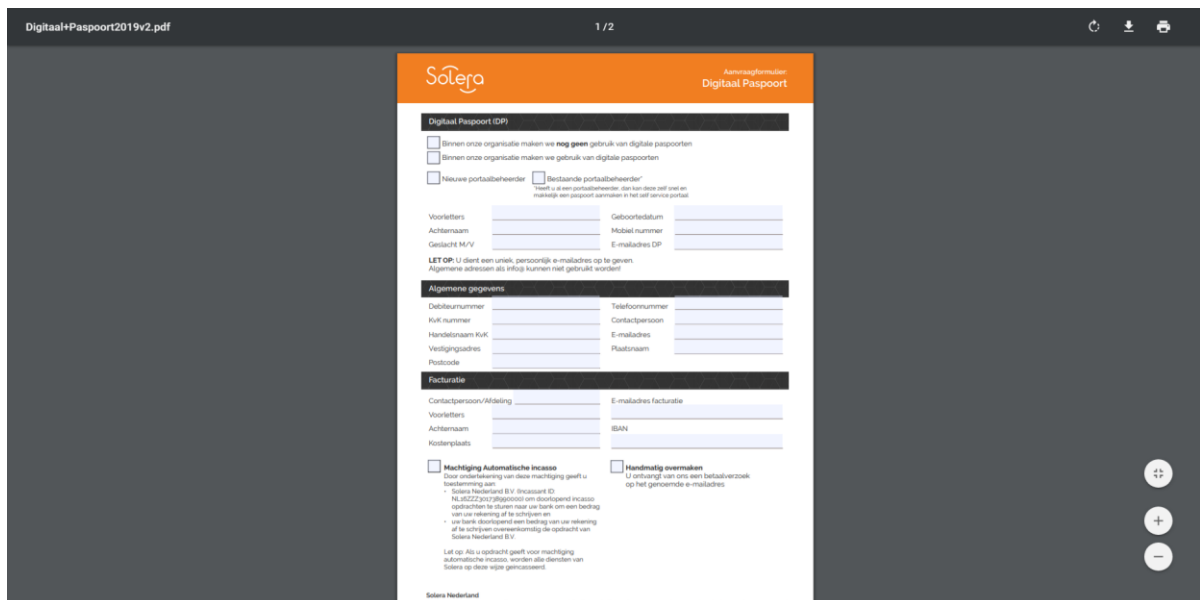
Digitaal+Paspoort2019v2.pdf

1 / 2

Solera

Aanvraagformulier
Digitaal Paspoort

Digitaal Paspoort (DP)

Binnen onze organisatie maken we **nog geen** gebruik van digitale paspoorten

Binnen onze organisatie maken we gebruik van digitale paspoorten

Nieuwe portaalbeheerder

Bestaande portaalbeheerder*

*Heeft u al een portaalbeheerder, dan kan deze zelf snel en makkelijk een paspoort aanmaken in het self service portaal

Voorletters

Achternaam

Geslacht M/V

Geboortedatum

Mobiel nummer

E-mailadres DP

**LET OP:** U dient een uniek, persoonlijk e-mailadres op te geven. Algemene adressen als info@ kunnen niet gebruikt worden!

Algemene gegevens

Debiteurnummer

KvK nummer

Handelsnaam KvK

Vestigingsadres

Postcode

Telefoonnummer

Contactpersoon

E-mailadres

Plaatsnaam

Facturatie

Contactpersoon/Afdeling

Voorletters

Achternaam

Kostenplaats

E-mailadres facturatie

IBAN

**Machtiging Automatische incasso**

Door ondertekening van deze machtiging geeft u toestemming aan:

• Solera Nederland B.V. (Incassant ID NL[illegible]) om doorlopend incasso opdrachten te sturen naar uw bank om een bedrag van uw rekening af te schrijven en

• uw bank doorlopend een bedrag van uw rekening af te schrijven overeenkomstig de opdracht van Solera Nederland B.V.

Let op: Als u opdracht geeft voor machtiging automatische incasso, worden alle diensten van Solera op deze wijze geïncasseerd.

**Handmatig overmaken**

U ontvangt van ons een betaalverzoek op het genoemde e-mailadres

Solera Nederland